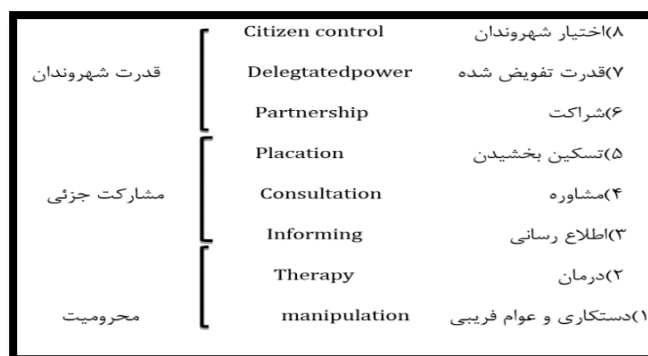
۸)اختیار شهروندان Citizen control
قدرت شهروندان
۷)قدرت تفویض شده Delegtatedpower
۶)شراکت Partnership

۵)تسکین بخشیدن Placation
مشارکت جزئی
۴)مشاوره Consultation
۳)اطلاع رسانی Informing

۲)درمان Therapy
محرومیت
۱)دستکاری و عوام فریبی manipulation